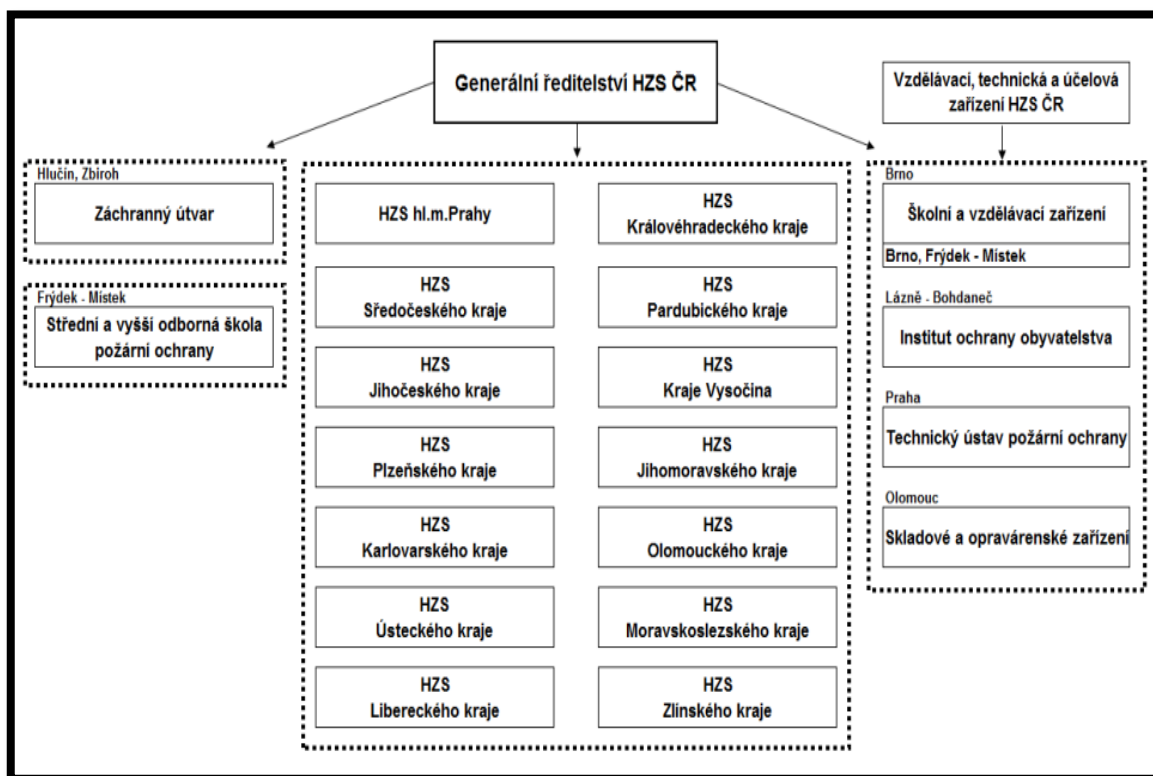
Generální ředitelství HZS ČR

Vzdělávací, technická a účelová zařízení HZS ČR

Hlučín, Zbiroh

Záchranný útvar

Frýdek - Místek

Střední a vyšší odborná škola požární ochrany

HZS hl.m.Prahy

HZS Královéhradeckého kraje

HZS Středočeského kraje

HZS Pardubického kraje

HZS Jihočeského kraje

HZS Kraje Vysočina

HZS Plzeňského kraje

HZS Jihomoravského kraje

HZS Karlovarského kraje

HZS Olomouckého kraje

HZS Ústeckého kraje

HZS Moravskoslezského kraje

HZS Libereckého kraje

HZS Zlínského kraje

Brno

Školní a vzdělávací zařízení

Brno, Frýdek - Místek

Lázně - Bohdaneč

Institut ochrany obyvatelstva

Praha

Technický ústav požární ochrany

Olomouc

Skladové a opravárenské zařízení